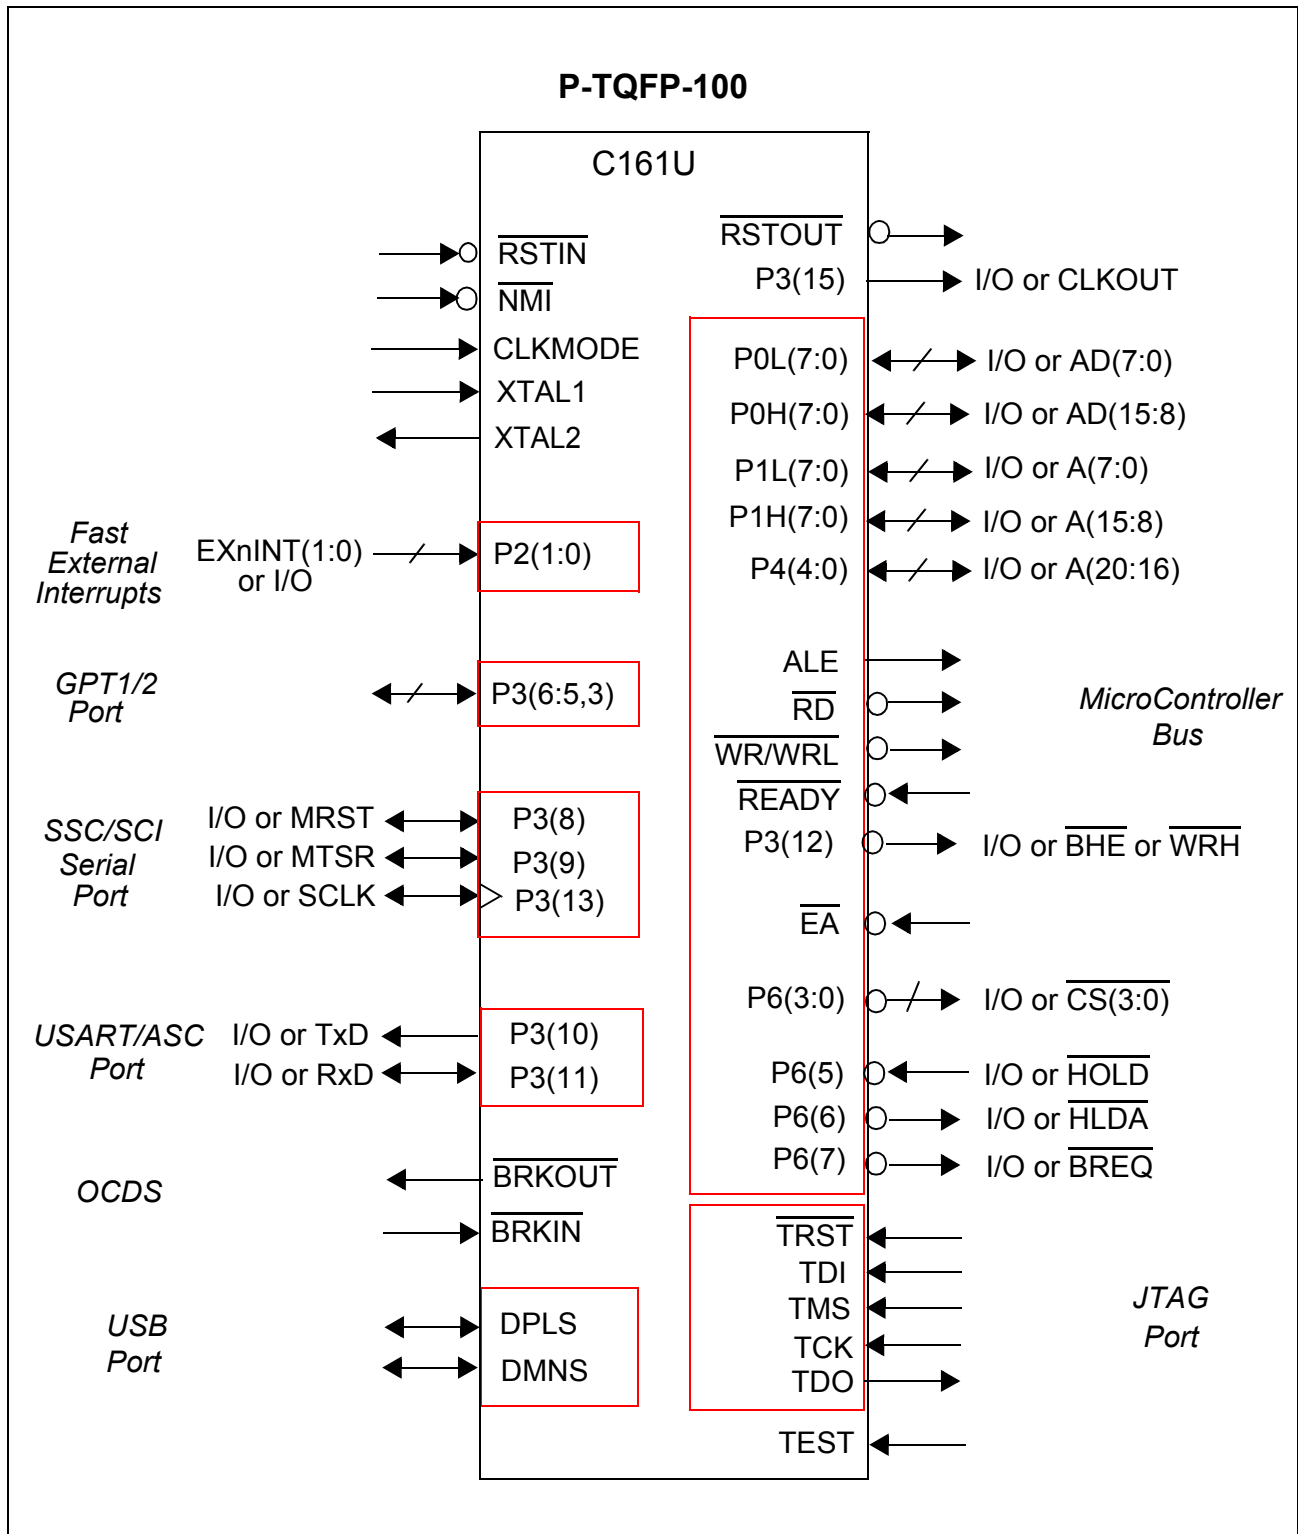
P-TQFP-100

C161U

$\overline{RSTIN}$
$\overline{NMI}$
CLKMODE
XTAL1
XTAL2

$\overline{RSTOUT}$
P3(15)
I/O or CLKOUT

P0L(7:0)
I/O or AD(7:0)
P0H(7:0)
I/O or AD(15:8)
P1L(7:0)
I/O or A(7:0)
P1H(7:0)
I/O or A(15:8)
P4(4:0)
I/O or A(20:16)

Fast External Interrupts
EXnINT(1:0) or I/O
P2(1:0)

GPT1/2 Port
P3(6:5,3)

ALE
$\overline{RD}$
$\overline{WR/WRL}$
$\overline{READY}$
P3(12)
I/O or $\overline{BHE}$ or $\overline{WRH}$

MicroController Bus

SSC/SCI Serial Port
I/O or MRST
I/O or MTSR
I/O or SCLK
P3(8)
P3(9)
P3(13)

$\overline{EA}$

P6(3:0)
I/O or $\overline{CS(3:0)}$

USART/ASC Port
I/O or TxD
I/O or RxD
P3(10)
P3(11)

P6(5)
I/O or $\overline{HOLD}$
P6(6)
I/O or $\overline{HLDA}$
P6(7)
I/O or $\overline{BREQ}$

OCDS
$\overline{BRKOUT}$
$\overline{BRKIN}$

$\overline{TRST}$
TDI
TMS
TCK
TDO

JTAG Port

USB Port
DPLS
DMNS

TEST